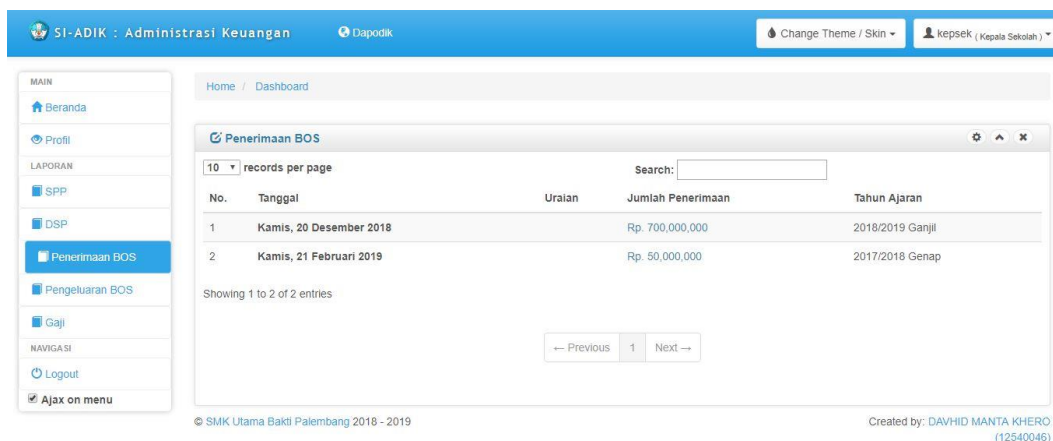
SI-ADIK : Administrasi Keuangan

Dapodik

Change Theme / Skin

kepsek ( Kepala Sekolah )

MAIN

Beranda

Profil

LAPORAN

SPP

DSP

Penerimaan BOS

Pengeluaran BOS

Gaji

NAVIGASI

Logout

Ajax on menu

Home / Dashboard

Penerimaan BOS

10 records per page

Search:

| No. | Tanggal | Uraian | Jumlah Penerimaan | Tahun Ajaran |
|---|---|---|---|---|
| 1 | Kamis, 20 Desember 2018 | | Rp. 700,000,000 | 2018/2019 Ganjil |
| 2 | Kamis, 21 Februari 2019 | | Rp. 50,000,000 | 2017/2018 Genap |

Showing 1 to 2 of 2 entries

← Previous 1 Next →

© SMK Utama Bakti Palembang 2018 - 2019

Created by: DAVHID MANTA KHERO (12540046)